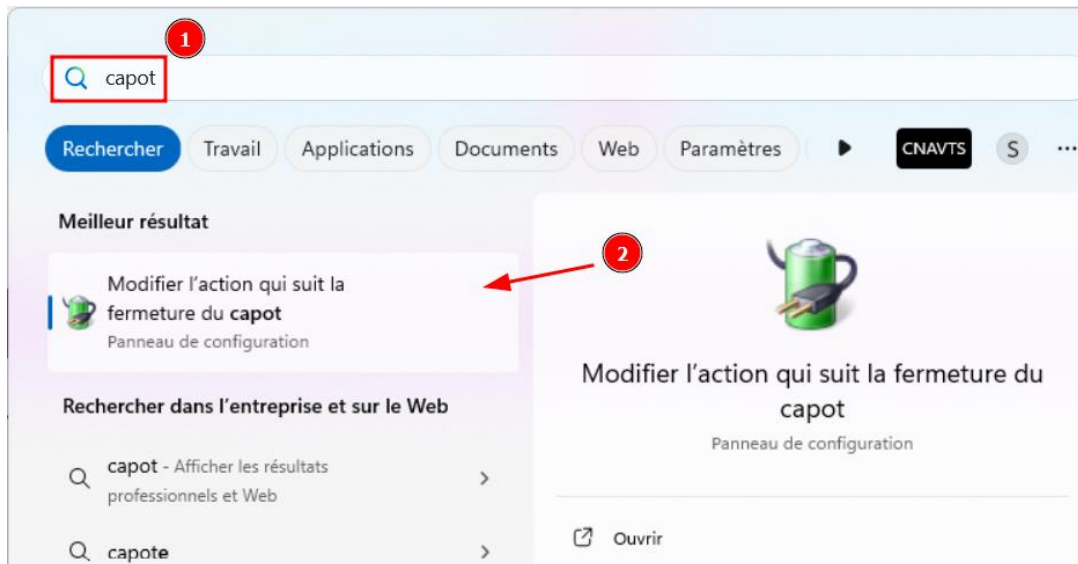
1

capot

Rechercher Travail Applications Documents Web Paramètres CNAVTS S ...

Meilleur résultat

2

Modifier l'action qui suit la fermeture du capot
Panneau de configuration

Rechercher dans l'entreprise et sur le Web

capot - Afficher les résultats professionnels et Web

capote

Modifier l'action qui suit la fermeture du capot
Panneau de configuration

Ouvrir